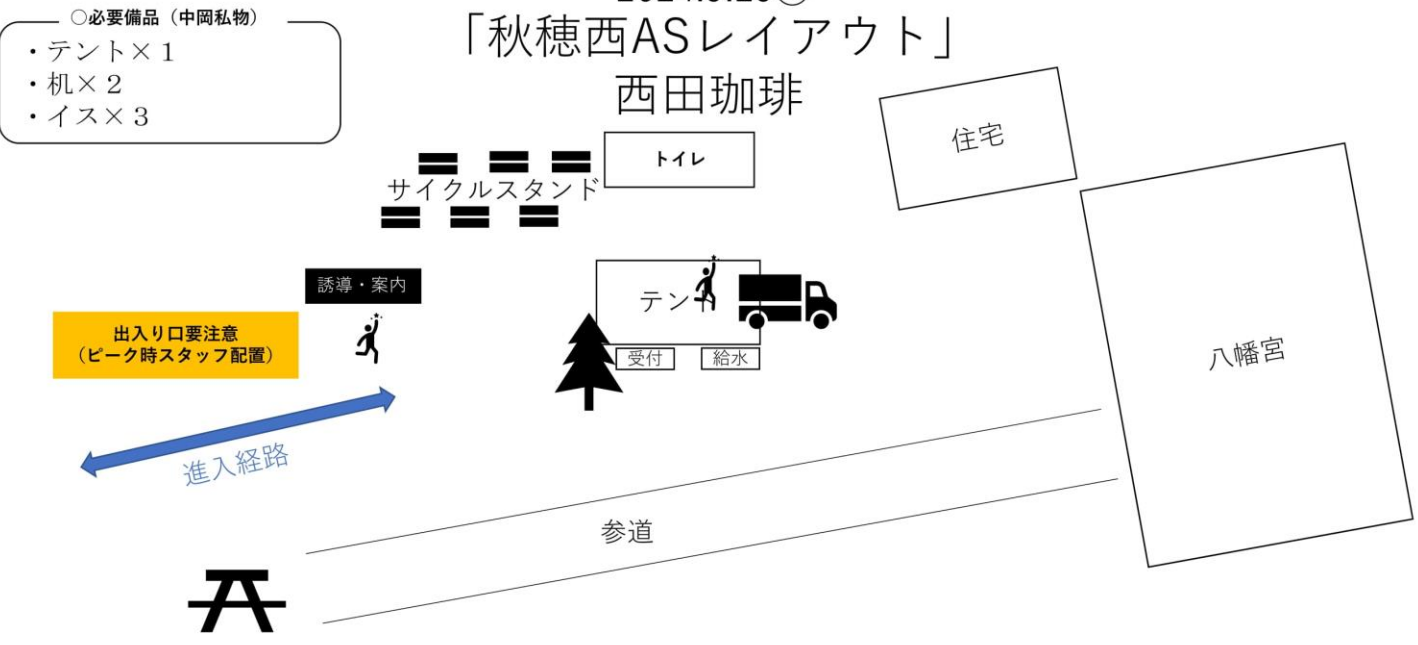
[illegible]
「秋穂西ASレイアウト」
西田珈琲

○必要備品（中岡私物）
・テント×１
・机×２
・イス×３

住宅

トイレ

サイクルスタンド

誘導・案内

出入り口要注意
（ピーク時スタッフ配置）

テン

受付

給水

八幡宮

進入経路

参道